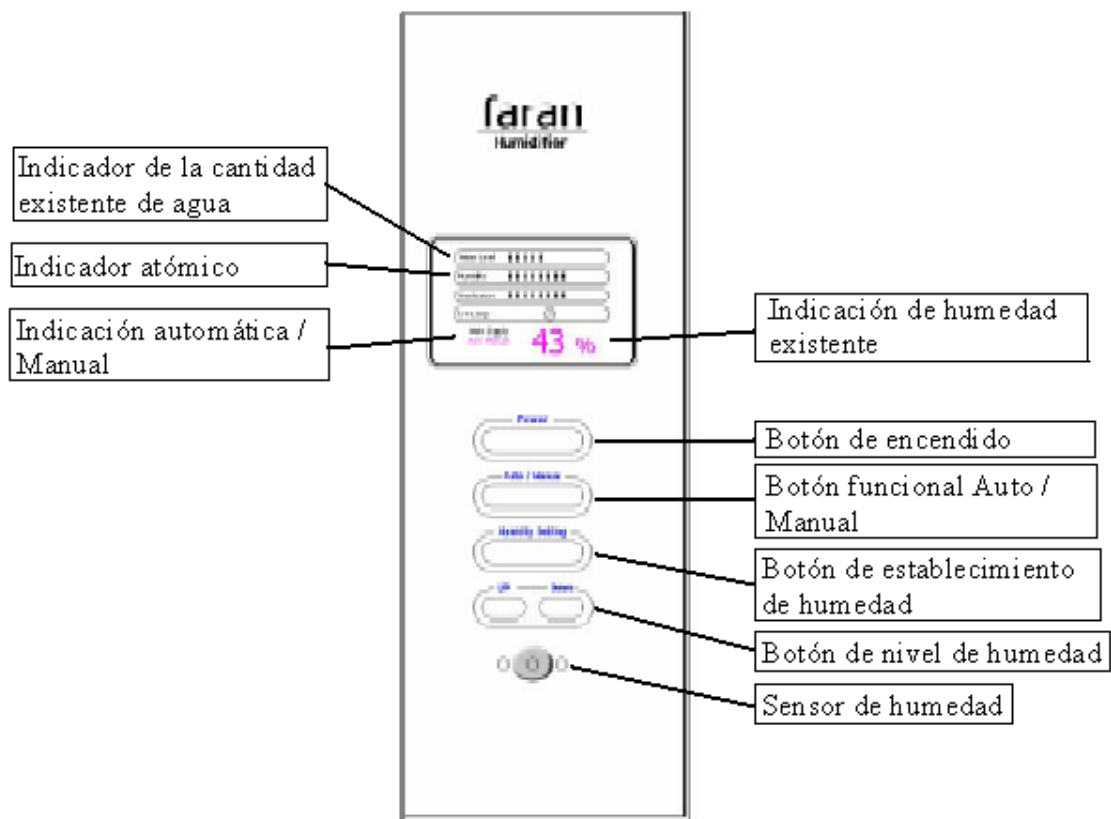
faran
Humidifier

Indicador de la cantidad existente de agua

Indicador atómico

Indicación automática / Manual

Water Level
Humidity
Disinfection
Energy

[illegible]

43 %

Indicación de humedad existente

Power

Botón de encendido

Auto / Manual

Botón funcional Auto / Manual

Humidity Setting

Botón de establecimiento de humedad

UP
Down

Botón de nivel de humedad

Sensor de humedad